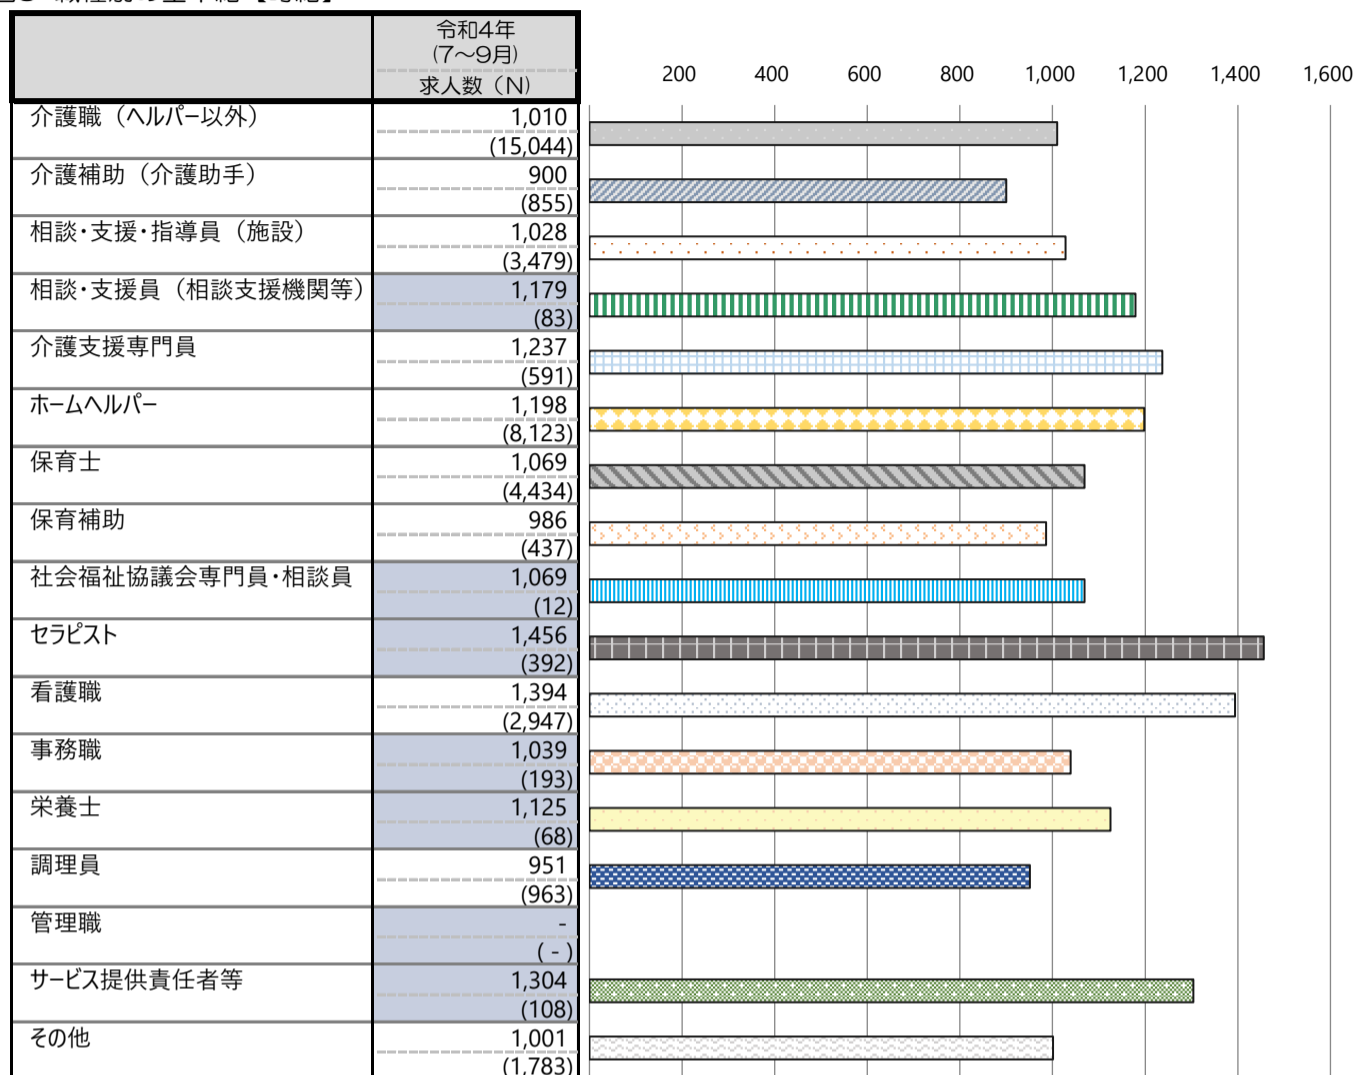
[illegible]

| | 令和4年 (7~9月) 求人数(N) |
|---|---|
| 介護職(ヘルパー以外) | 1,010 (15,044) |
| 介護補助(介護助手) | 900 (855) |
| 相談・支援・指導員(施設) | 1,028 (3,479) |
| 相談・支援員(相談支援機関等) | 1,179 (83) |
| 介護支援専門員 | 1,237 (591) |
| ホームヘルパー | 1,198 (8,123) |
| 保育士 | 1,069 (4,434) |
| 保育補助 | 986 (437) |
| 社会福祉協議会専門員・相談員 | 1,069 (12) |
| セラピスト | 1,456 (392) |
| 看護職 | 1,394 (2,947) |
| 事務職 | 1,039 (193) |
| 栄養士 | 1,125 (68) |
| 調理員 | 951 (963) |
| 管理職 | - ( - ) |
| サービス提供責任者等 | 1,304 (108) |
| その他 | 1,001 (1,783) |

200 400 600 800 1,000 1,200 1,400 1,600